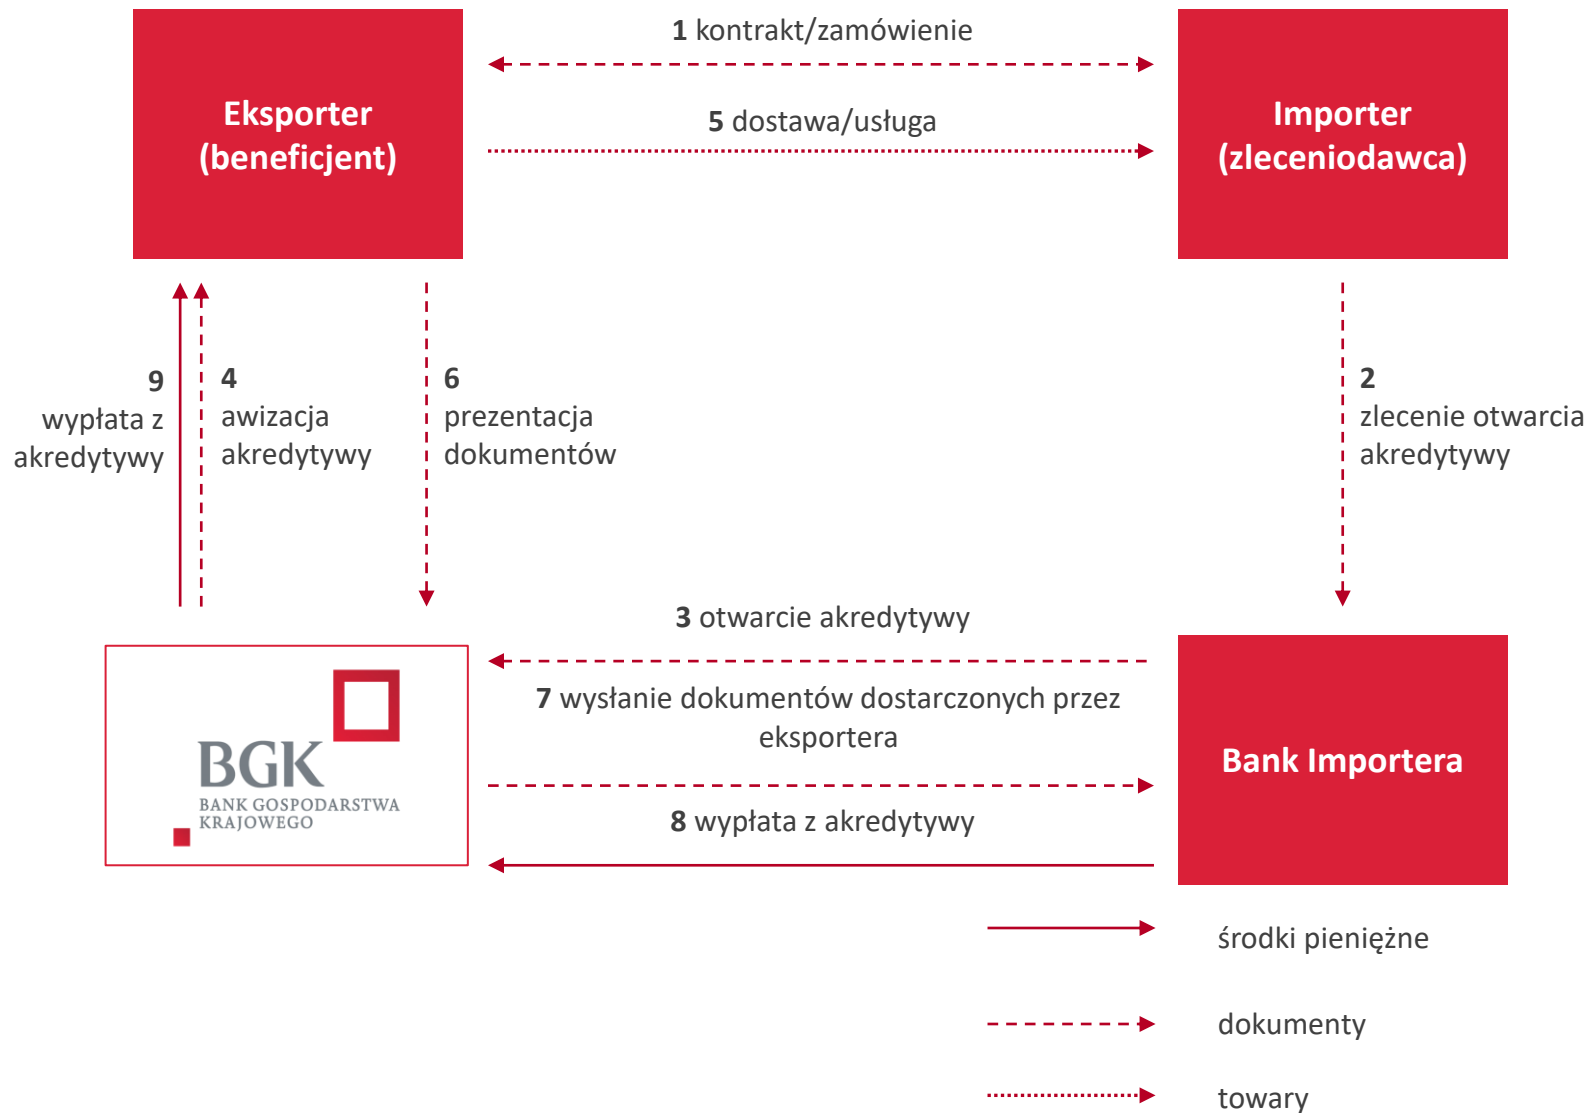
Eksporter (beneficjent)

1 kontrakt/zamówienie

5 dostawa/usługa

Importer (zleceniodawca)

9 wypłata z akredytywy

4 awizacja akredytywy

6 prezentacja dokumentów

2 zlecenie otwarcia akredytywy

3 otwarcie akredytywy

BGK BANK GOSPODARSTWA KRAJOWEGO

7 wysłanie dokumentów dostarczonych przez eksportera

8 wypłata z akredytywy

Bank Importera

środki pieniężne

dokumenty

towary